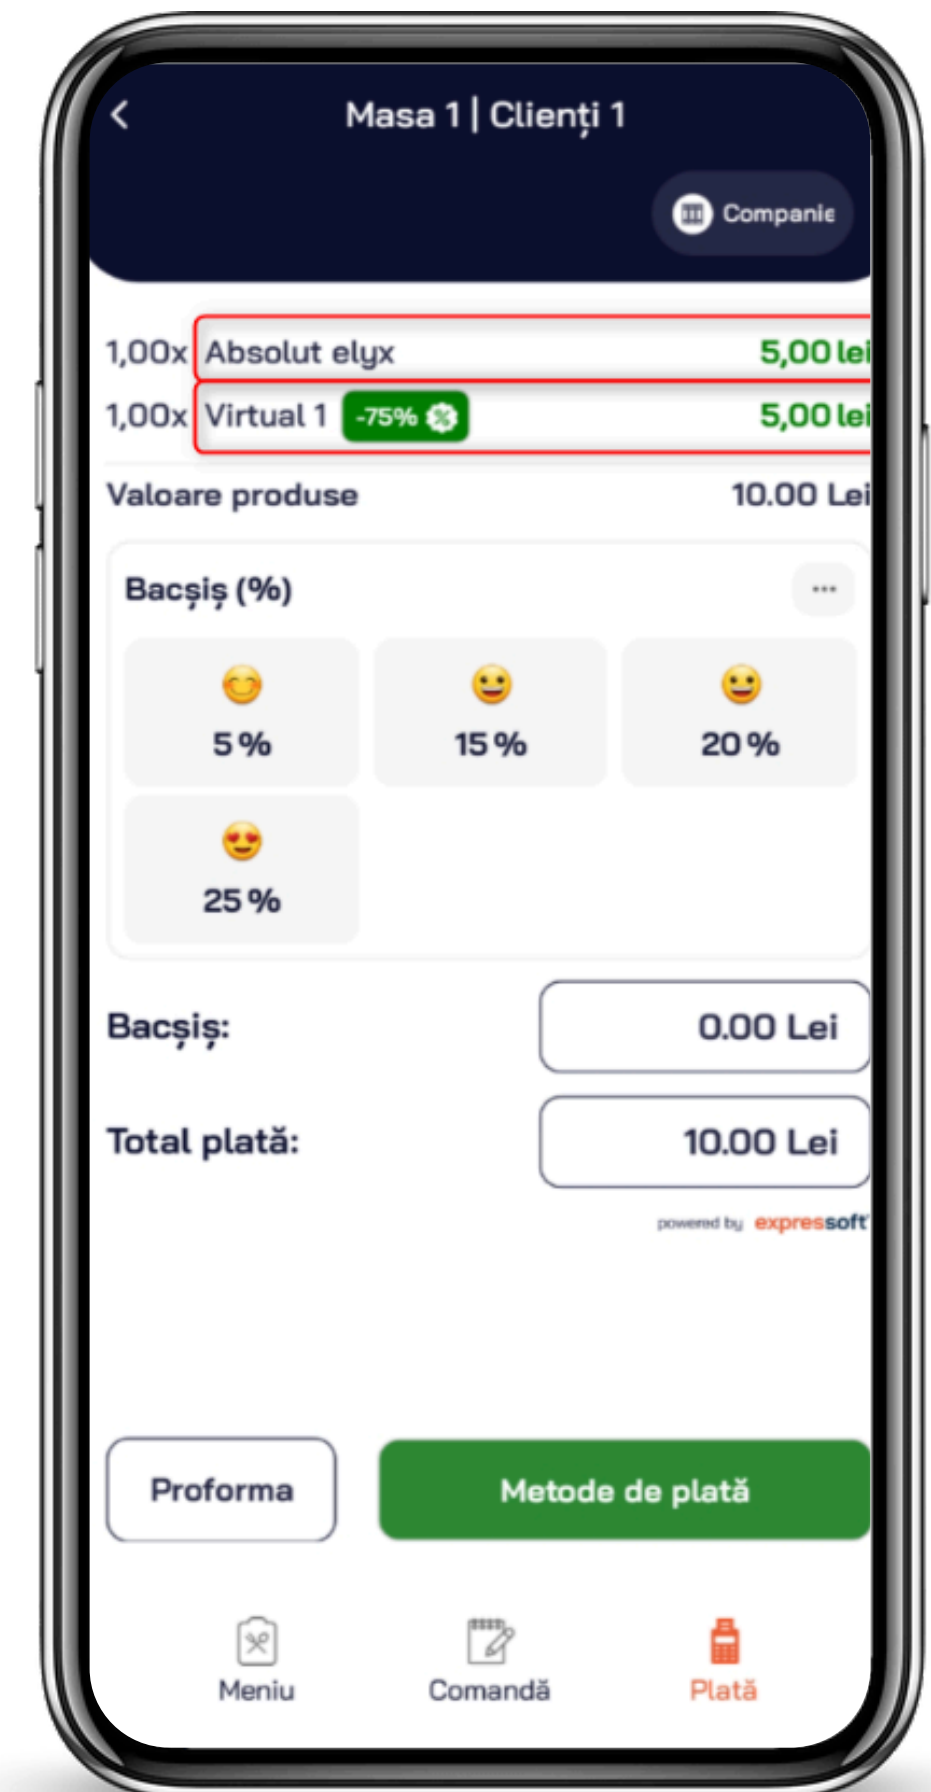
Masa 1 | Clienți 1

Companie

1,00x Absolut elyx 5,00 lei
1,00x Virtual 1 -75% 5,00 lei

Valoare produse 10.00 Lei

Bacșiș (%)

5 %
15 %
20 %
25 %

Bacșiș: 0.00 Lei

Total plată: 10.00 Lei

powered by expressoft

Proforma

Metode de plată

Meniu
Comandă
Plată